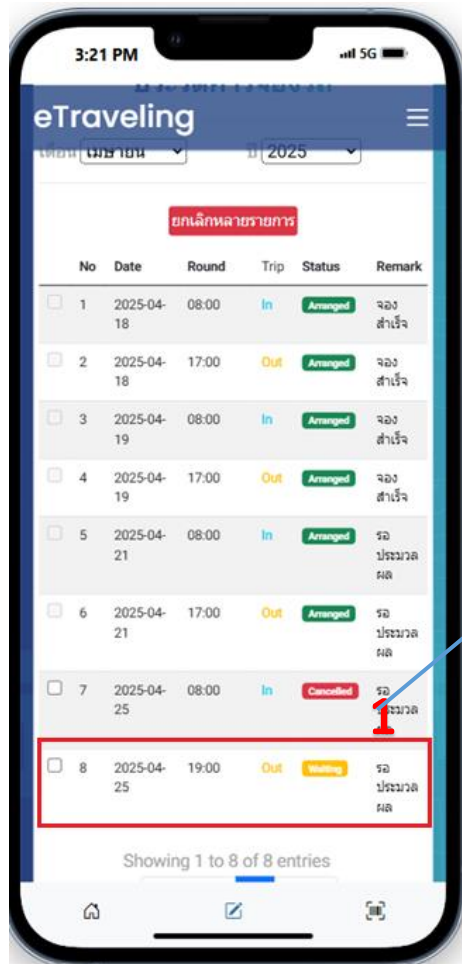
3:21 PM

5G

eTraveling

เดือน เมษายน

ปี 2025

ยกเลิกหลายรายการ

| | No | Date | Round | Trip | Status | Remark |
|---|---|---|---|---|---|---|
| ☐ | 1 | 2025-04-18 | 08:00 | In | Arranged | จองสำเร็จ |
| ☐ | 2 | 2025-04-18 | 17:00 | Out | Arranged | จองสำเร็จ |
| ☐ | 3 | 2025-04-19 | 08:00 | In | Arranged | จองสำเร็จ |
| ☐ | 4 | 2025-04-19 | 17:00 | Out | Arranged | จองสำเร็จ |
| ☐ | 5 | 2025-04-21 | 08:00 | In | Arranged | รอประมวลผล |
| ☐ | 6 | 2025-04-21 | 17:00 | Out | Arranged | รอประมวลผล |
| ☐ | 7 | 2025-04-25 | 08:00 | In | Cancelled | รอประมวลผล |
| ☐ | 8 | 2025-04-25 | 19:00 | Out | Waiting | รอประมวลผล |

1

Showing 1 to 8 of 8 entries